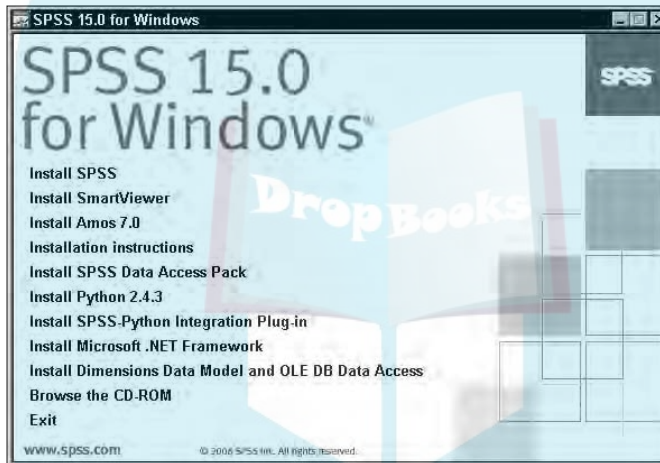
SPSS 15.0 for Windows

SPSS 15.0 for Windows

SPSS

DropBooks

Install SPSS
Install SmartViewer
Install Amos 7.0
Installation instructions
Install SPSS Data Access Pack
Install Python 2.4.3
Install SPSS-Python Integration Plug-in
Install Microsoft .NET Framework
Install Dimensions Data Model and OLE DB Data Access
Browse the CD-ROM
Exit

www.spss.com © 2006 SPSS Inc. All rights reserved.